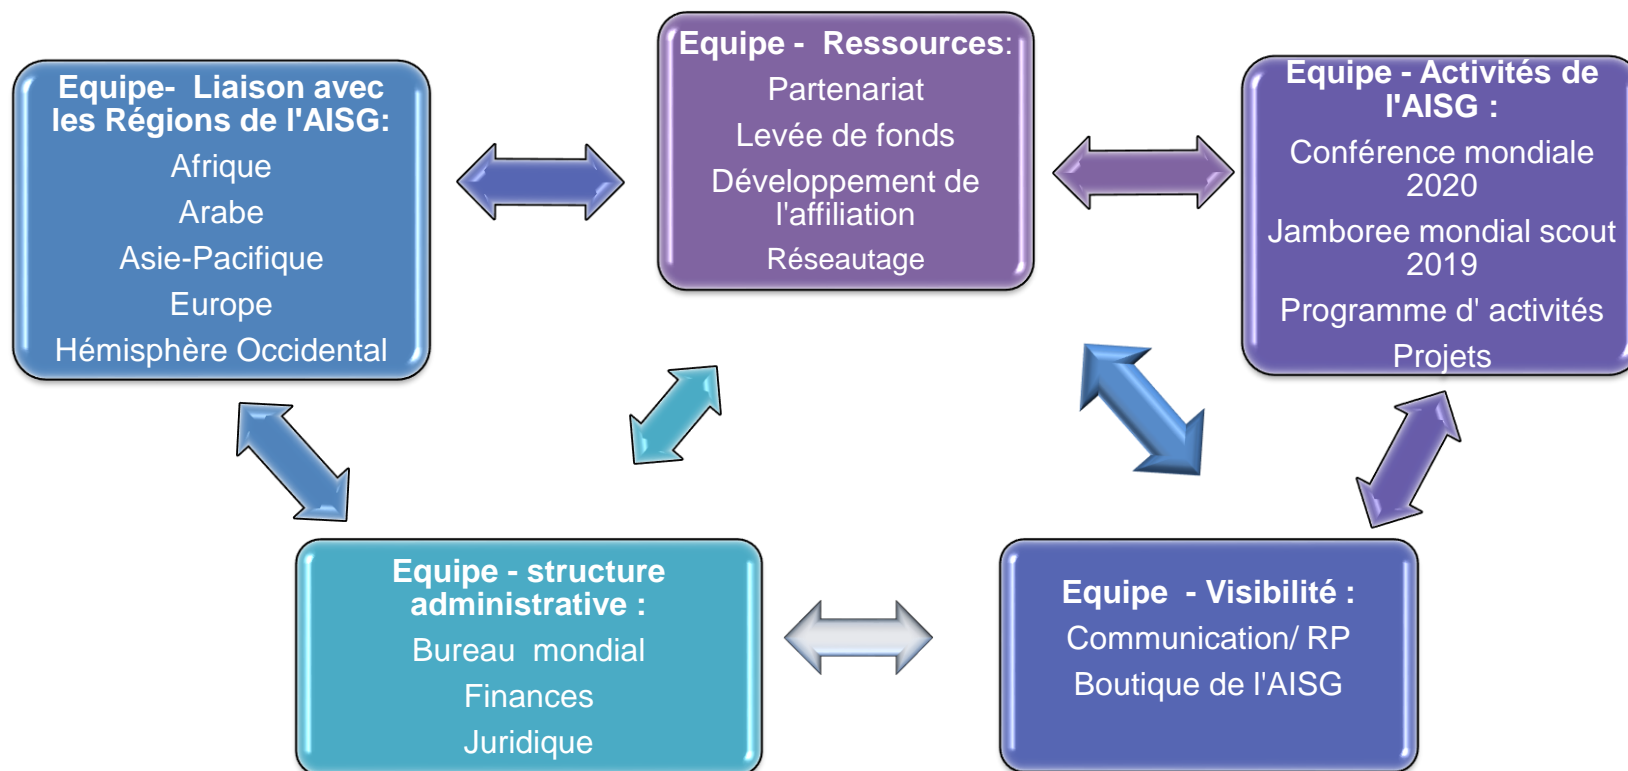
Equipe- Liaison avec les Régions de l'AISG:
Afrique
Arabe
Asie-Pacifique
Europe
Hémisphère Occidental

Equipe - Ressources:
Partenariat
Levée de fonds
Développement de l'affiliation
Réseautage

Equipe - Activités de l'AISG :
Conférence mondiale 2020
Jamboree mondial scout 2019
Programme d' activités
Projets

Equipe - structure administrative :
Bureau mondial
Finances
Juridique

Equipe - Visibilité :
Communication/ RP
Boutique de l'AISG